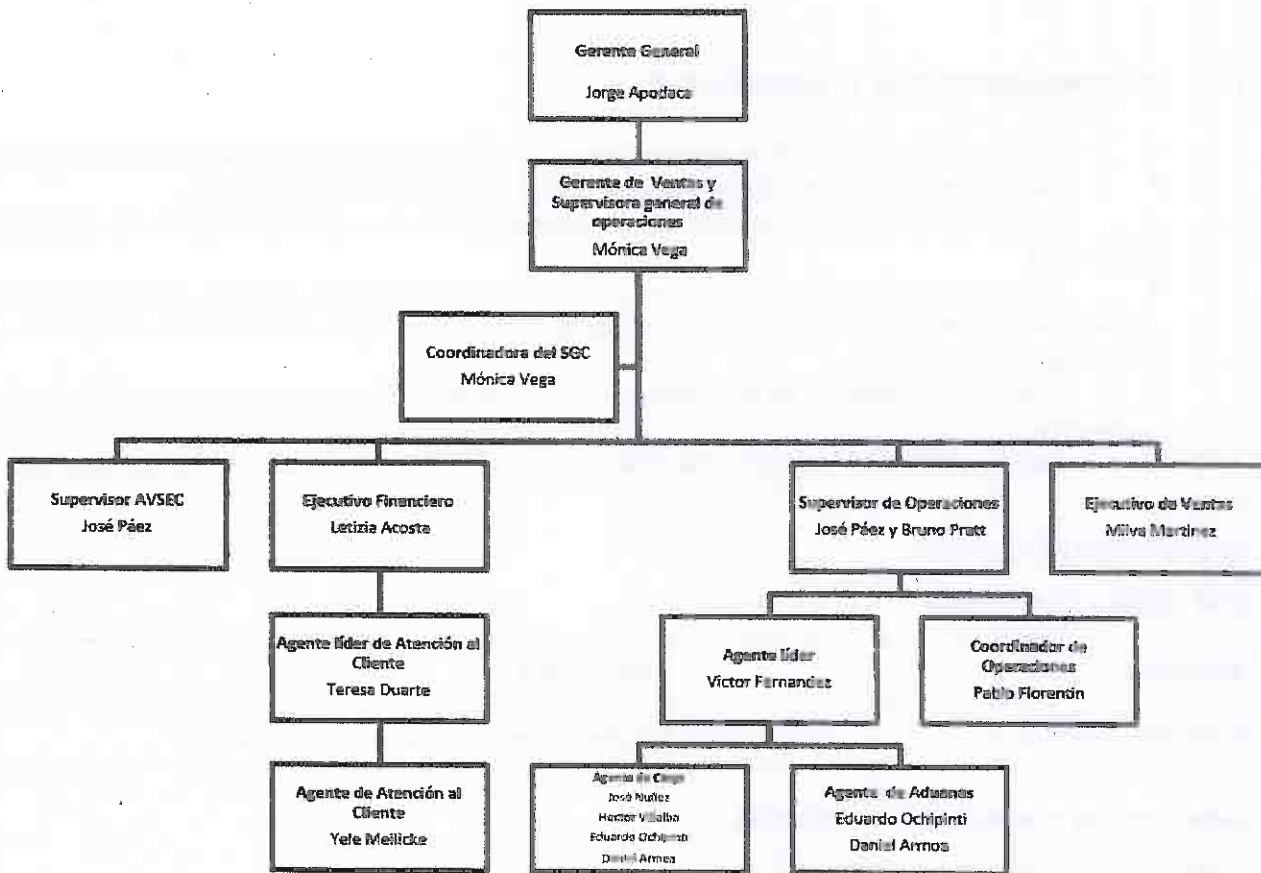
Gerente General
Jorge Apodaca

Gerente de Ventas y Supervisora general de operaciones
Mónica Vega

Coordinadora del SGC
Mónica Vega

Supervisor AVSEC
José Páez

Ejecutivo Financiero
Letizia Acosta

Supervisor de Operaciones
José Páez y Bruno Pratt

Ejecutivo de Ventas
Milva Martinez

Agente líder de Atención al Cliente
Teresa Duarte

Agente líder
Victor Fernandez

Coordinador de Operaciones
Pablo Florentín

Agente de Atención al Cliente
Yele Meilicke

Agente de Carga
José Nuñez
Hector Villalba
Eduardo Ochipinti
Daniel Armoa

Agente de Aduanas
Eduardo Ochipinti
Daniel Armoa